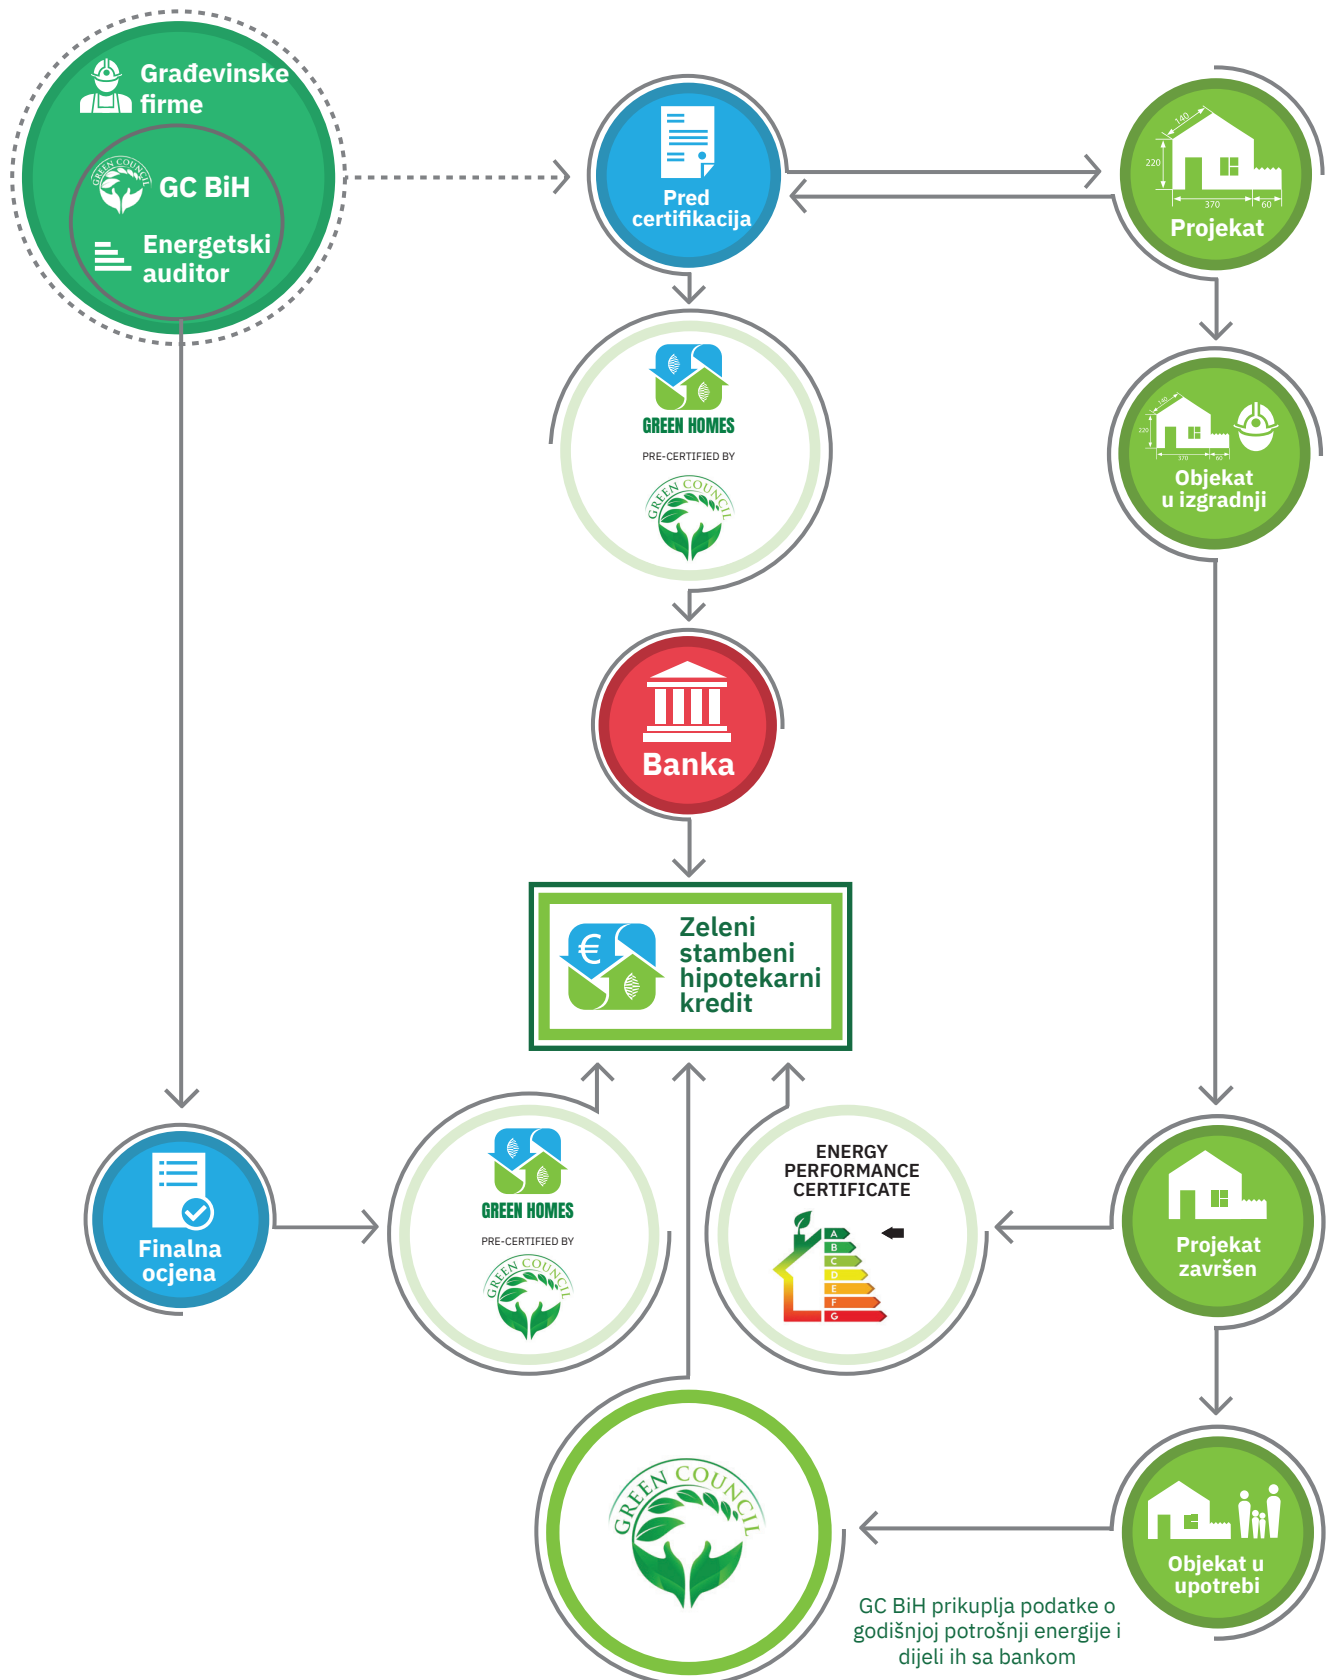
Građevinske firme

GC BiH

Energetski auditor

Pred certifikacija

140
220
370
60
Projekat

GREEN HOMES
PRE-CERTIFIED BY
GREEN COUNCIL

140
220
370
60
Objekat u izgradnji

Banka

€
Zeleni stambeni hipotekarni kredit

Finalna ocjena

GREEN HOMES
PRE-CERTIFIED BY
GREEN COUNCIL

ENERGY PERFORMANCE CERTIFICATE
A
B
C
D
E
F
G

Projekat završen

GREEN COUNCIL

Objekat u upotrebi

GC BiH prikuplja podatke o godišnjoj potrošnji energije i dijeli ih sa bankom